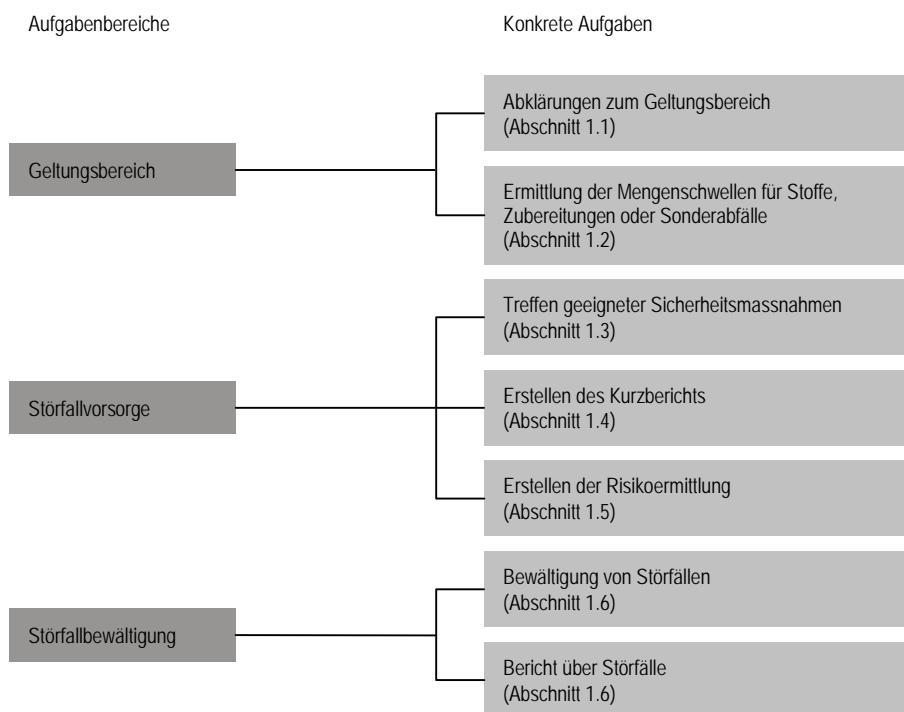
Aufgabenbereiche

Konkrete Aufgaben

Geltungsbereich

Abklärungen zum Geltungsbereich (Abschnitt 1.1)

Ermittlung der Mengenschwellen für Stoffe, Zubereitungen oder Sonderabfälle (Abschnitt 1.2)

Störfallvorsorge

Treffen geeigneter Sicherheitsmassnahmen (Abschnitt 1.3)

Erstellen des Kurzberichts (Abschnitt 1.4)

Erstellen der Risikoermittlung (Abschnitt 1.5)

Störfallbewältigung

Bewältigung von Störfällen (Abschnitt 1.6)

Bericht über Störfälle (Abschnitt 1.6)